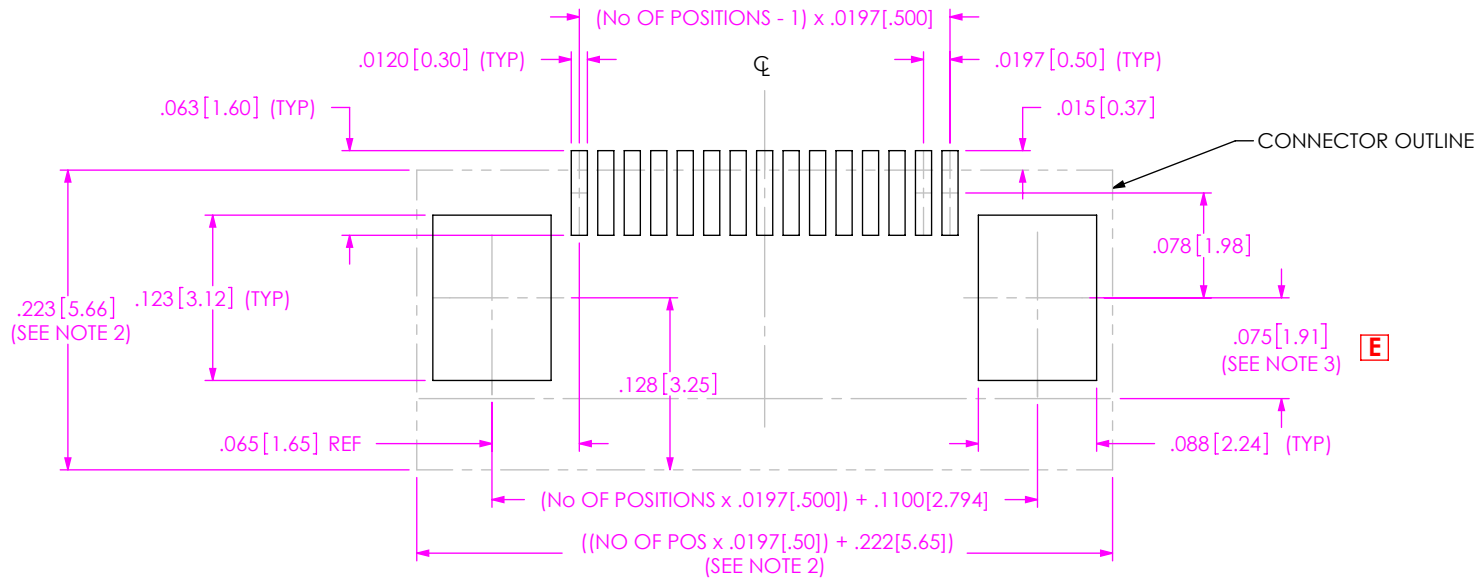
(No OF POSITIONS - 1) x .0197[.500]

.0120[0.30] (TYP)

.0197[0.50] (TYP)

℄

.063[1.60] (TYP)

.015[0.37]

CONNECTOR OUTLINE

.078[1.98]

.223[5.66]
(SEE NOTE 2)

.123[3.12] (TYP)

.075[1.91]
(SEE NOTE 3)

E

.128[3.25]

.065[1.65] REF

.088[2.24] (TYP)

(No OF POSITIONS x .0197[.500]) + .1100[2.794]

((NO OF POS x .0197[.50]) + .222[5.65])
(SEE NOTE 2)